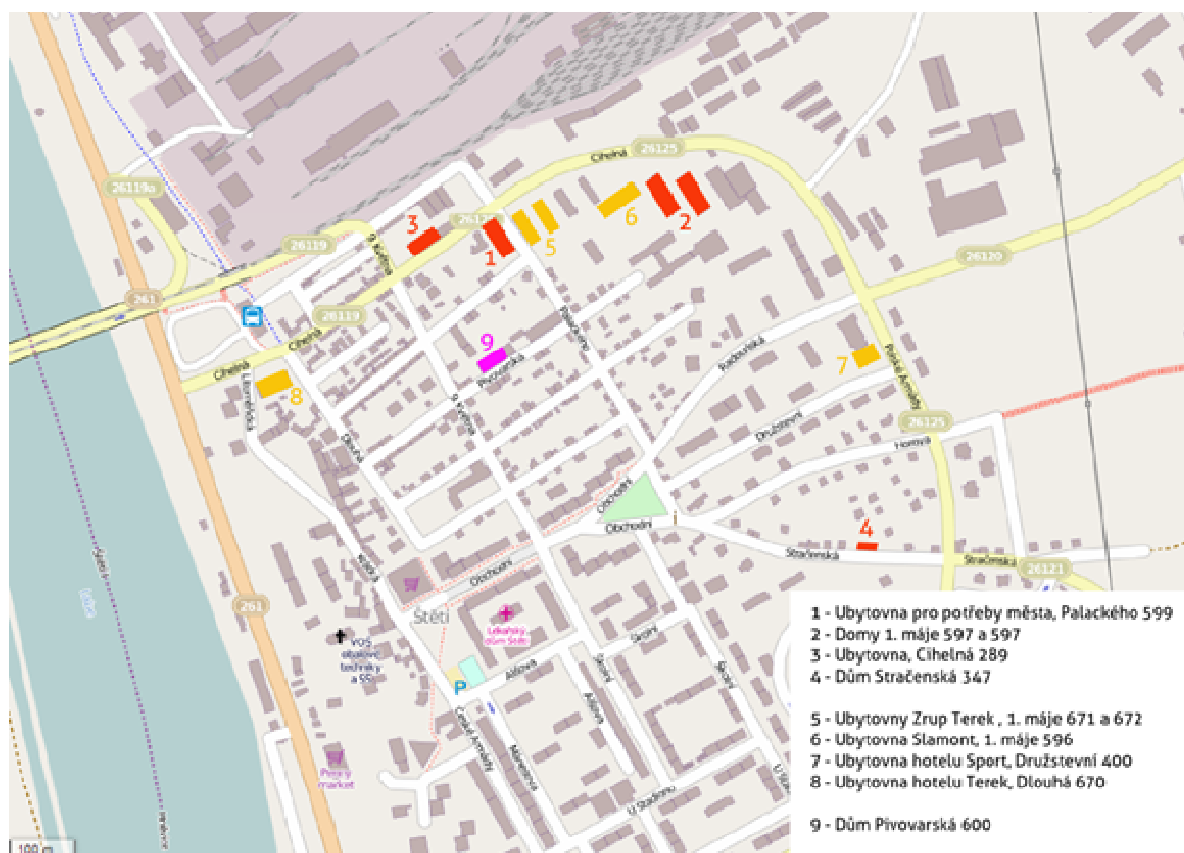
26119a
261
26119
26119
26125
26125
26120
26125
26121
261
Cihelná
Cihelná
Cihelná
9. května
9. května
Pivovarská
Palackého
Radoušská
Družstevní
Horní
Stračenská
Stračenská
Obchodní
Obchodní
Obchodní
Litoměřická
Dlouhá
Kostelní
Školní
Alšova
Alšova
Školní
Školní
Máchova
U Stadionu
Palackého
Štětí
Lékařský dům Štětí
VOŠ obalové techniky a SŠ
Penny market
Labe
100 m

1
2
3
4
5
6
7
8
9

1 - Ubytovna pro potřeby města, Palackého 599
2 - Domy 1. máje 597 a 597
3 - Ubytovna, Cihelná 289
4 - Dům Stračenská 347

5 - Ubytovny Žrup Terek , 1. máje 671 a 672
6 - Ubytovna Slamont, 1. máje 596
7 - Ubytovna hotelu Sport, Družstevní 400
8 - Ubytovna hotelu Terek, Dlouhá 670

9 - Dům Pivovarská 600